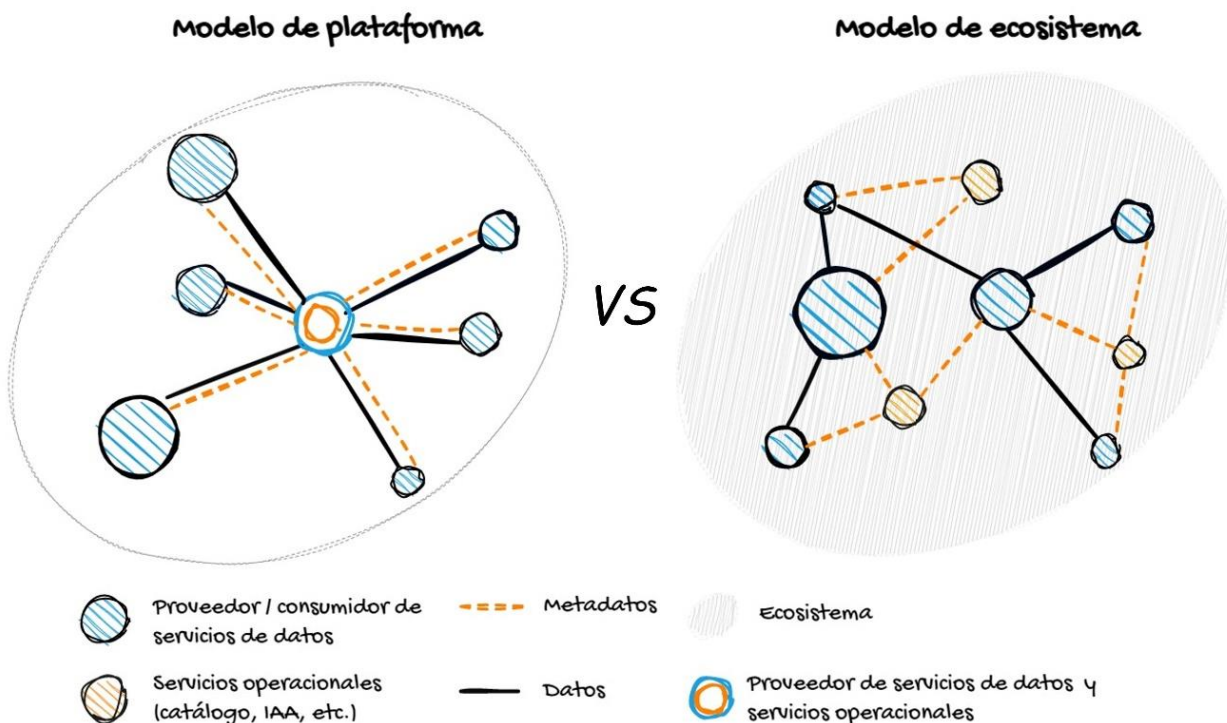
Modelo de plataforma

Modelo de ecosistema

VS

Proveedor / consumidor de servicios de datos

Metadatos

Ecosistema

Servicios operacionales (catálogo, IAA, etc.)

Datos

Proveedor de servicios de datos y servicios operacionales